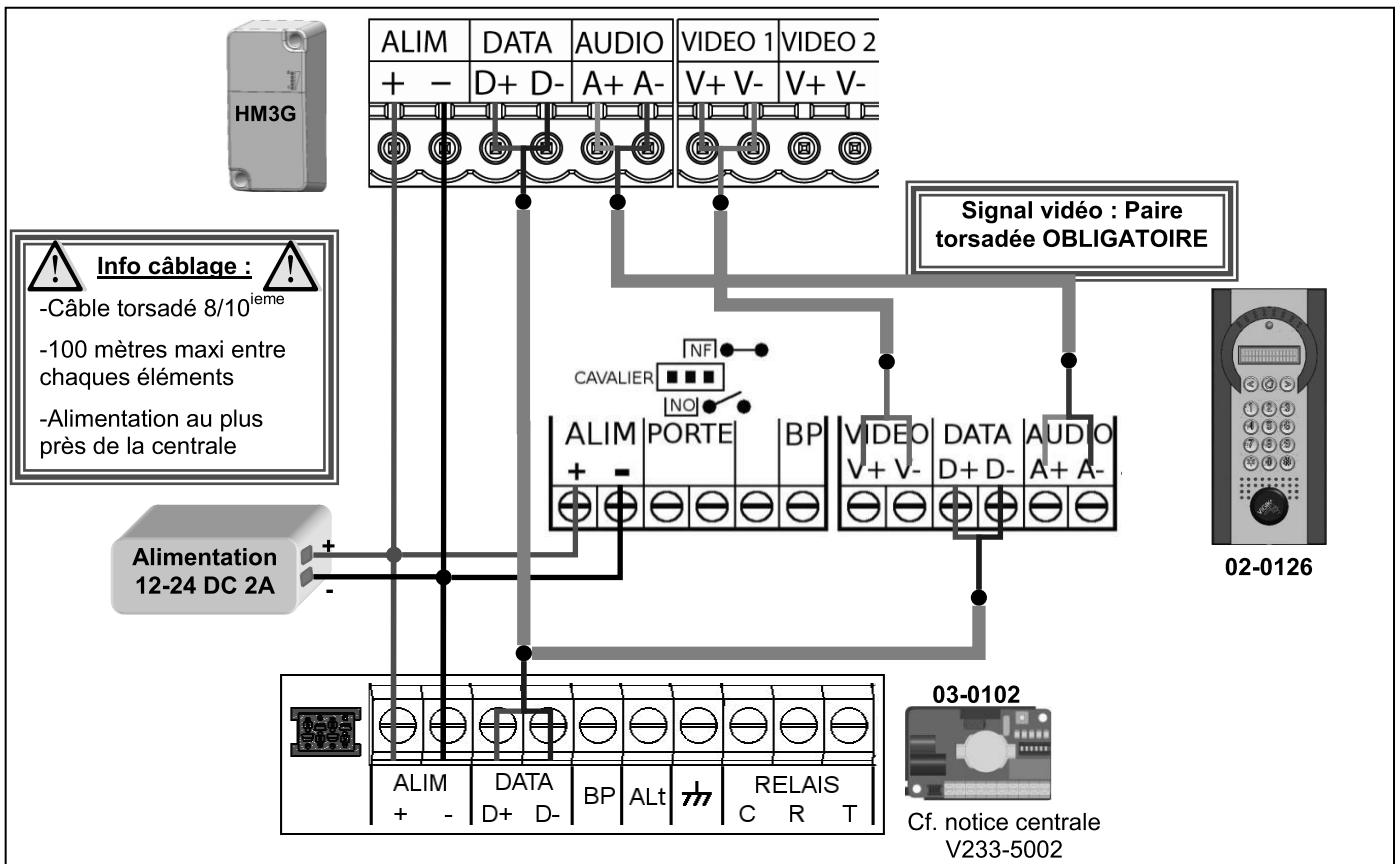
HM3G

| ALIM | | DATA | | AUDIO | | VIDEO 1 | | VIDEO 2 | |
|---|---|---|---|---|---|---|---|---|---|
| + | − | D+ | D- | A+ | A- | V+ | V- | V+ | V- |

Signal vidéo : Paire torsadée OBLIGATOIRE

Info câblage :
-Câble torsadé 8/10$^{ieme}$
-100 mètres maxi entre chaques éléments
-Alimentation au plus près de la centrale

NF
CAVALIER
NO

| ALIM | | PORTE | | | BP |
|---|---|---|---|---|---|
| + | − | | | | |

| VIDEO | | DATA | | AUDIO | |
|---|---|---|---|---|---|
| V+ | V- | D+ | D- | A+ | A- |

02-0126

Alimentation
12-24 DC 2A
+
-

03-0102

| ALIM | | DATA | | BP | ALt | $\frac{}{\overline{///}}$ | RELAIS | | |
|---|---|---|---|---|---|---|---|---|---|
| + | - | D+ | D- | | | | C | R | T |

Cf. notice centrale
V233-5002